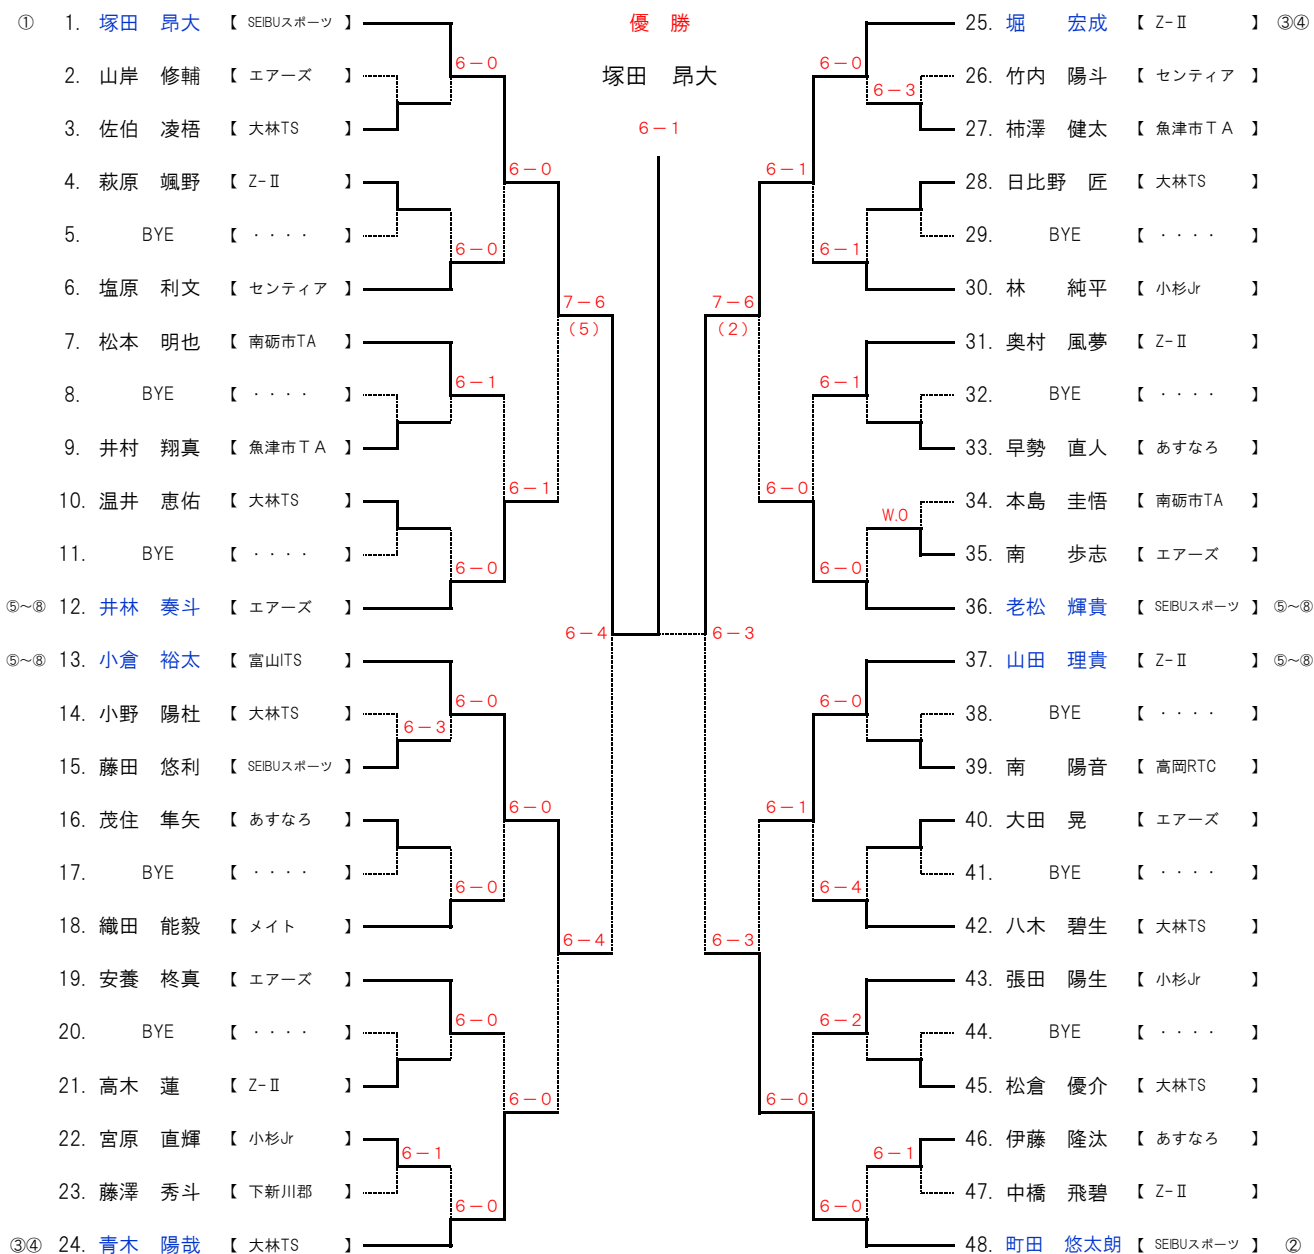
優　勝

塚田　昂大

6－1

① 1. 塚田　昂大 【 SEIBUスポーツ 】
2. 山岸　修輔 【 エアーズ 】
3. 佐伯　凌梧 【 大林TS 】
4. 萩原　颯野 【 Z-Ⅱ 】
5. BYE 【 ・・・・ 】
6. 塩原　利文 【 センティア 】
7. 松本　明也 【 南砺市TA 】
8. BYE 【 ・・・・ 】
9. 井村　翔真 【 魚津市ＴＡ 】
10. 温井　恵佑 【 大林TS 】
11. BYE 【 ・・・・ 】
⑤~⑧ 12. 井林　奏斗 【 エアーズ 】
⑤~⑧ 13. 小倉　裕太 【 富山ITS 】
14. 小野　陽杜 【 大林TS 】
15. 藤田　悠利 【 SEIBUスポーツ 】
16. 茂住　隼矢 【 あすなろ 】
17. BYE 【 ・・・・ 】
18. 織田　能毅 【 メイト 】
19. 安養　柊真 【 エアーズ 】
20. BYE 【 ・・・・ 】
21. 高木　蓮 【 Z-Ⅱ 】
22. 宮原　直輝 【 小杉Jr 】
23. 藤澤　秀斗 【 下新川郡 】
③④ 24. 青木　陽哉 【 大林TS 】

6－0
6－0
6－0
6－1
6－1
6－0
7－6
（5）
6－4
6－0
6－3
6－0
6－0
6－0
6－0
6－1
6－0
6－4

25. 堀　宏成 【 Z-Ⅱ 】 ③④
26. 竹内　陽斗 【 センティア 】
27. 柿澤　健太 【 魚津市ＴＡ 】
28. 日比野　匠 【 大林TS 】
29. BYE 【 ・・・・ 】
30. 林　純平 【 小杉Jr 】
31. 奥村　風夢 【 Z-Ⅱ 】
32. BYE 【 ・・・・ 】
33. 早勢　直人 【 あすなろ 】
34. 本島　圭悟 【 南砺市TA 】
35. 南　歩志 【 エアーズ 】
36. 老松　輝貴 【 SEIBUスポーツ 】 ⑤~⑧
37. 山田　理貴 【 Z-Ⅱ 】 ⑤~⑧
38. BYE 【 ・・・・ 】
39. 南　陽音 【 高岡RTC 】
40. 大田　晃 【 エアーズ 】
41. BYE 【 ・・・・ 】
42. 八木　碧生 【 大林TS 】
43. 張田　陽生 【 小杉Jr 】
44. BYE 【 ・・・・ 】
45. 松倉　優介 【 大林TS 】
46. 伊藤　隆汰 【 あすなろ 】
47. 中橋　飛碧 【 Z-Ⅱ 】
48. 町田　悠太朗 【 SEIBUスポーツ 】 ②

6－0
6－3
6－1
6－1
7－6
（2）
6－1
W.O
6－0
6－0
6－3
6－0
6－1
6－4
6－2
6－1
6－0
6－0
6－3